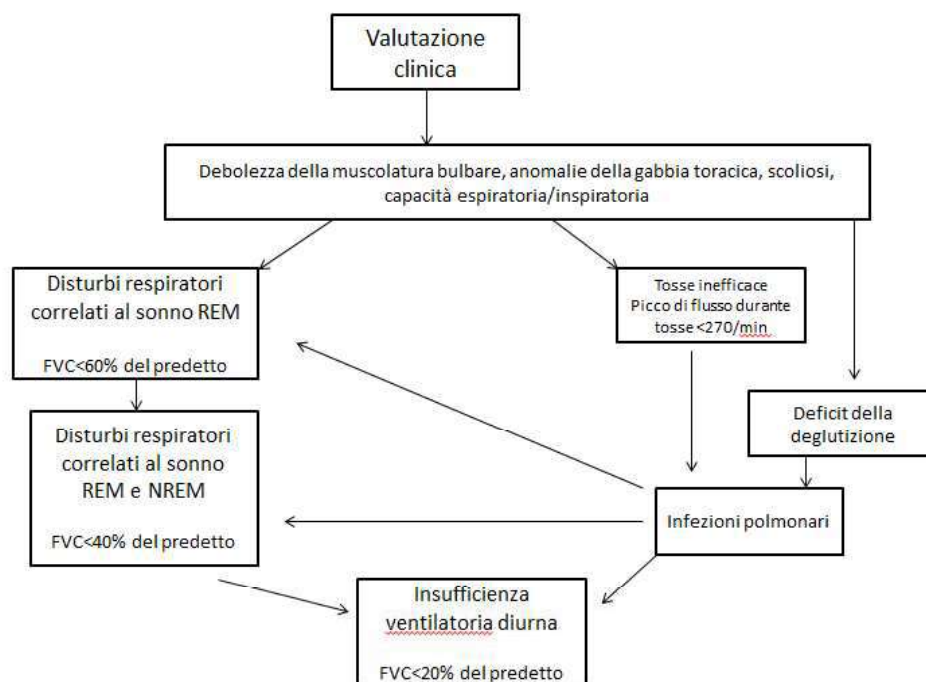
Valutazione clinica

Debolezza della muscolatura bulbare, anomalie della gabbia toracica, scoliosi, capacità espiratoria/inspiratoria

Disturbi respiratori correlati al sonno REM

FVC<60% del predetto

Tosse inefficace
Picco di flusso durante tosse <270/min

Deficit della deglutizione

Disturbi respiratori correlati al sonno REM e NREM

FVC<40% del predetto

Infezioni polmonari

Insufficienza ventilatoria diurna

FVC<20% del predetto